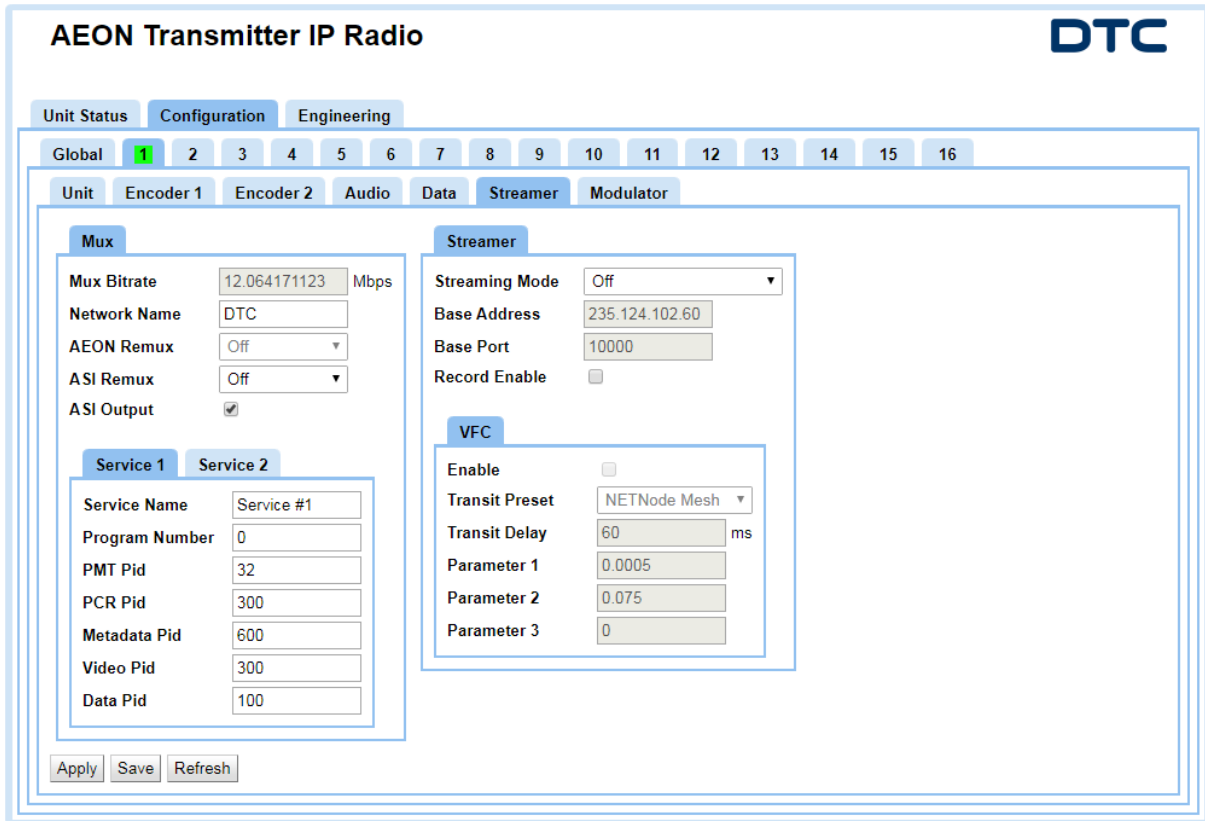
AEON Transmitter IP Radio

DTC

Unit Status Configuration Engineering

Global 1 2 3 4 5 6 7 8 9 10 11 12 13 14 15 16

Unit Encoder 1 Encoder 2 Audio Data Streamer Modulator

Mux

Mux Bitrate 12.064171123 Mbps
Network Name DTC
AEON Remux Off
ASI Remux Off
ASI Output

Service 1 Service 2

Service Name Service #1
Program Number 0
PMT Pid 32
PCR Pid 300
Metadata Pid 600
Video Pid 300
Data Pid 100

Streamer

Streaming Mode Off
Base Address 235.124.102.60
Base Port 10000
Record Enable

VFC

Enable
Transit Preset NETNode Mesh
Transit Delay 60 ms
Parameter 1 0.0005
Parameter 2 0.075
Parameter 3 0

Apply Save Refresh